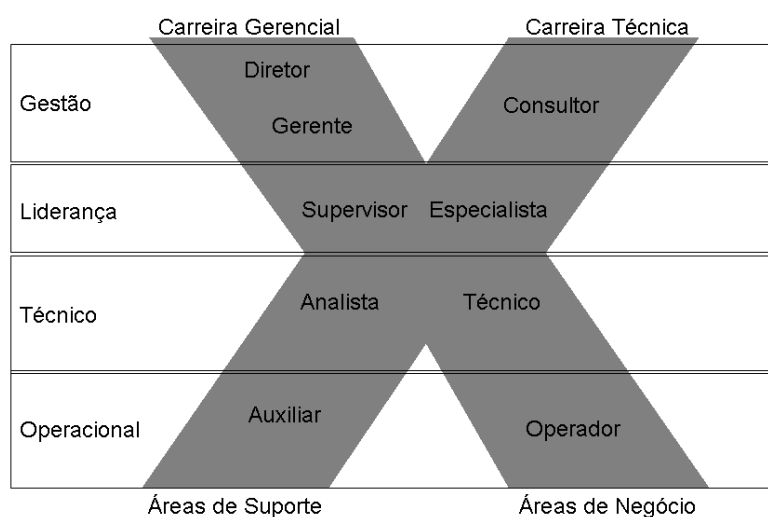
Carreira Gerencial

Carreira Técnica

Gestão

Diretor

Gerente

Consultor

Liderança

Supervisor

Especialista

Técnico

Analista

Técnico

Operacional

Auxiliar

Operador

Áreas de Suporte

Áreas de Negócio